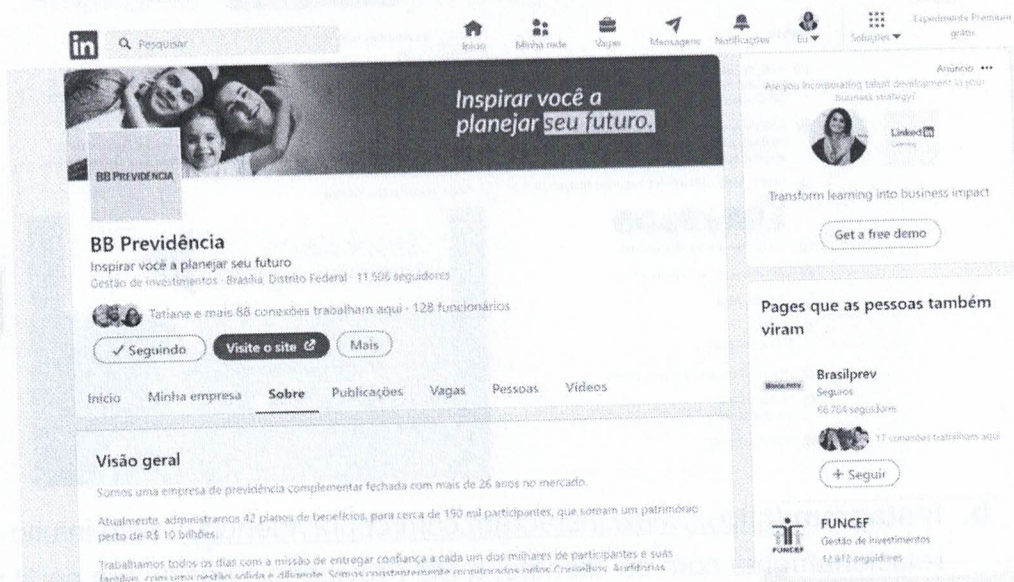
in Pesquisar

Início Minha rede Vagas Mensagens Notificações Eu Soluções Experimente Premium grátis

Inspirar você a planejar seu futuro.

BB PREVIDÊNCIA

BB Previdência
Inspirar você a planejar seu futuro
Gestão de investimentos · Brasília, Distrito Federal · 11.506 seguidores

Tatiane e mais 88 conexões trabalham aqui · 128 funcionários

✓ Seguindo Visite o site Mais

Início Minha empresa Sobre Publicações Vagas Pessoas Vídeos

Visão geral
Somos uma empresa de previdência complementar fechada com mais de 26 anos no mercado.

Atualmente, administramos 42 planos de benefícios, para cerca de 190 mil participantes, que somam um patrimônio perto de R$ 10 bilhões.

Trabalhamos todos os dias com a missão de entregar confiança a cada um dos milhares de participantes e suas famílias, com uma gestão sólida e diligente. Somos constantemente monitorados pelos Conselhos, Auditorias

Anúncio •••
Are you incorporating talent development in your business strategy?

Linked in Learning

Transform learning into business impact

Get a free demo

Pages que as pessoas também viram

Brasilprev
Seguros
66.704 seguidores
17 conexões trabalham aqui
+ Seguir

FUNCEF
Gestão de investimentos
12.872 seguidores